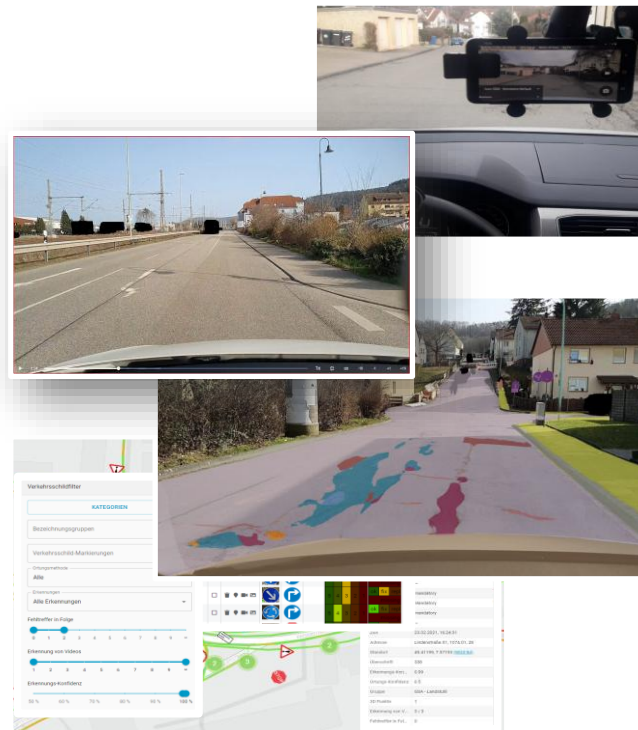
Verkehrsschildfilter

KATEGORIEN

Bezeichnungsgruppen

Verkehrsschild-Markierungen

Erfassungsmethode
Alle

Erkennungen
Alle Erkennungen

Fehltreffer in Folge

Erkennung von Videos

Erkennungs-Konfidenz

50 % 60 % 70 % 80 % 90 % 100 %

mandatory
mandatory
mandatory

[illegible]